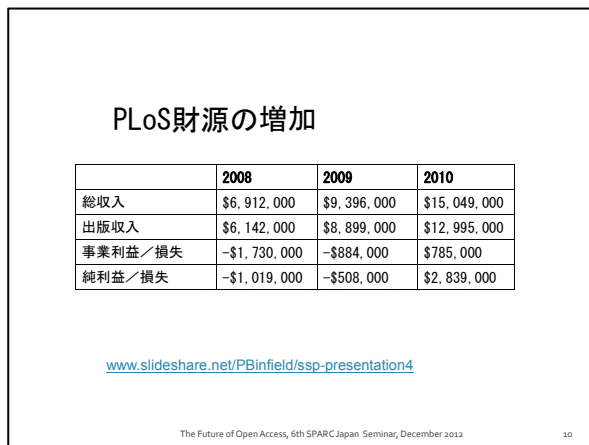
PLoS財源の増加

| | 2008 | 2009 | 2010 |
|---|---|---|---|
| 総収入 | $6, 912, 000 | $9, 396, 000 | $15, 049, 000 |
| 出版収入 | $6, 142, 000 | $8, 899, 000 | $12, 995, 000 |
| 事業利益／損失 | -$1, 730, 000 | -$884, 000 | $785, 000 |
| 純利益／損失 | -$1, 019, 000 | -$508, 000 | $2, 839, 000 |

www.slideshare.net/PBinfield/ssp-presentation4

The Future of Open Access, 6th SPARC Japan Seminar, December 2012

10